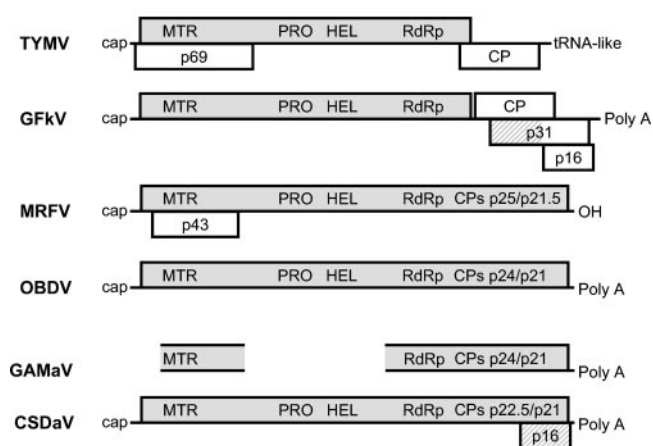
TYMV cap MTR PRO HEL RdRp p69 CP tRNA-like

GFkV cap MTR PRO HEL RdRp CP p31 p16 Poly A

MRFV cap MTR PRO HEL RdRp CPs p25/p21.5 p43 OH

OBDV cap MTR PRO HEL RdRp CPs p24/p21 Poly A

GAMaV MTR RdRp CPs p24/p21 Poly A

CSDaV cap MTR PRO HEL RdRp CPs p22.5/p21 p16 Poly A